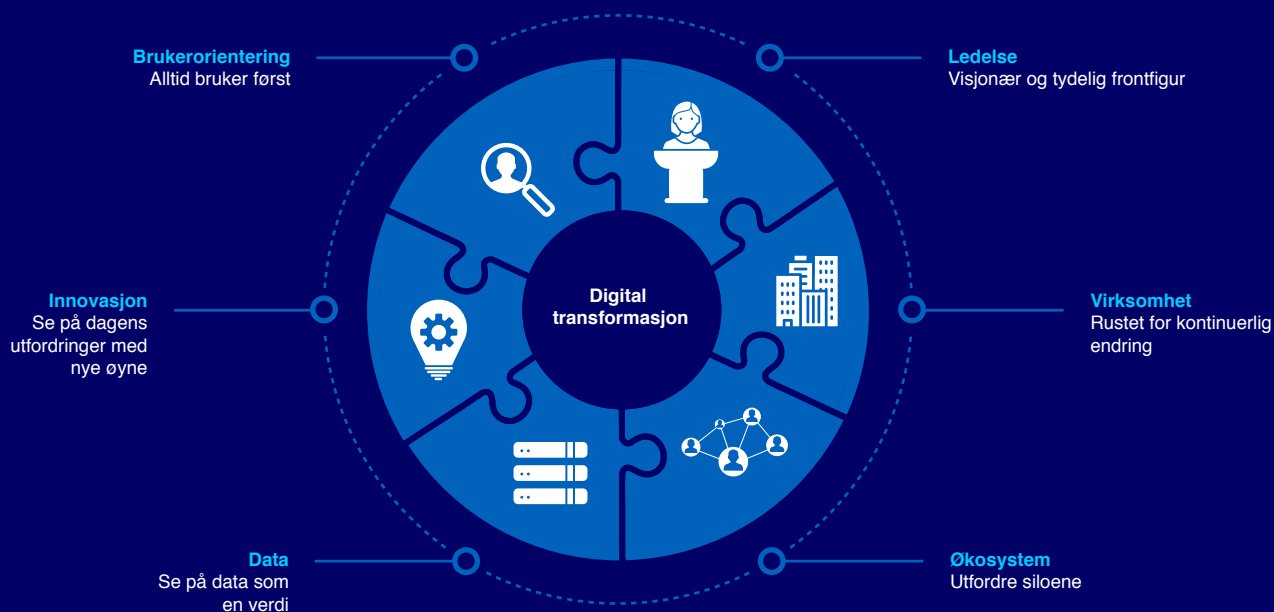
Brukerorientering
Alltid bruker først

Ledelse
Visjonær og tydelig frontfigur

Innovasjon
Se på dagens utfordringer med nye øyne

Digital transformasjon

Virksomhet
Rustet for kontinuerlig endring

Data
Se på data som en verdi

Økosystem
Utfordre siloene